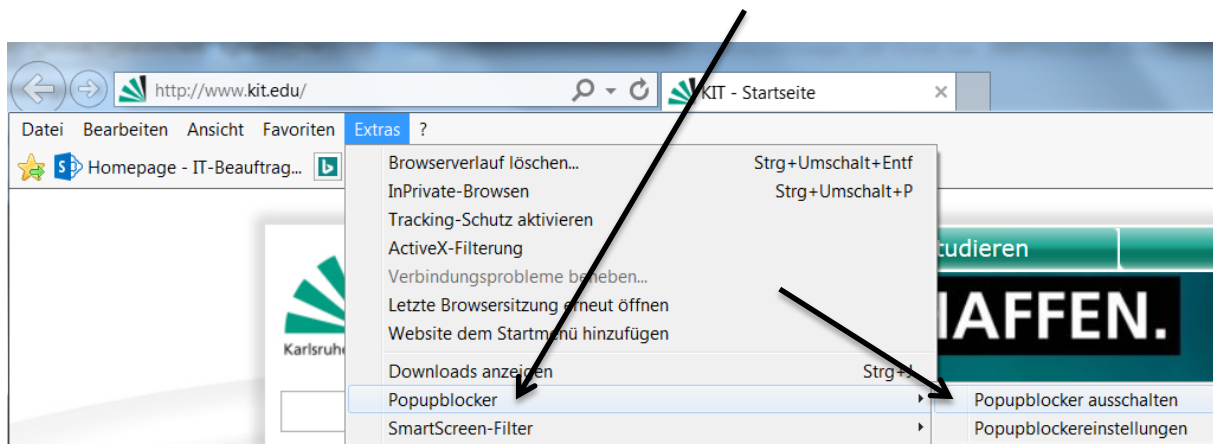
http://www.kit.edu/
KIT - Startseite
Datei Bearbeiten Ansicht Favoriten Extras ?
Homepage - IT-Beauftrag...
Browserverlauf löschen... Strg+Umschalt+Entf
InPrivate-Browsen Strg+Umschalt+P
Tracking-Schutz aktivieren
ActiveX-Filterung
Verbindungsprobleme beheben...
Letzte Browsersitzung erneut öffnen
Website dem Startmenü hinzufügen
Downloads anzeigen Strg+J
Popupblocker
SmartScreen-Filter
Popupblocker ausschalten
Popupblockereinstellungen
tudieren
IAFFEN.
Karlsruhe